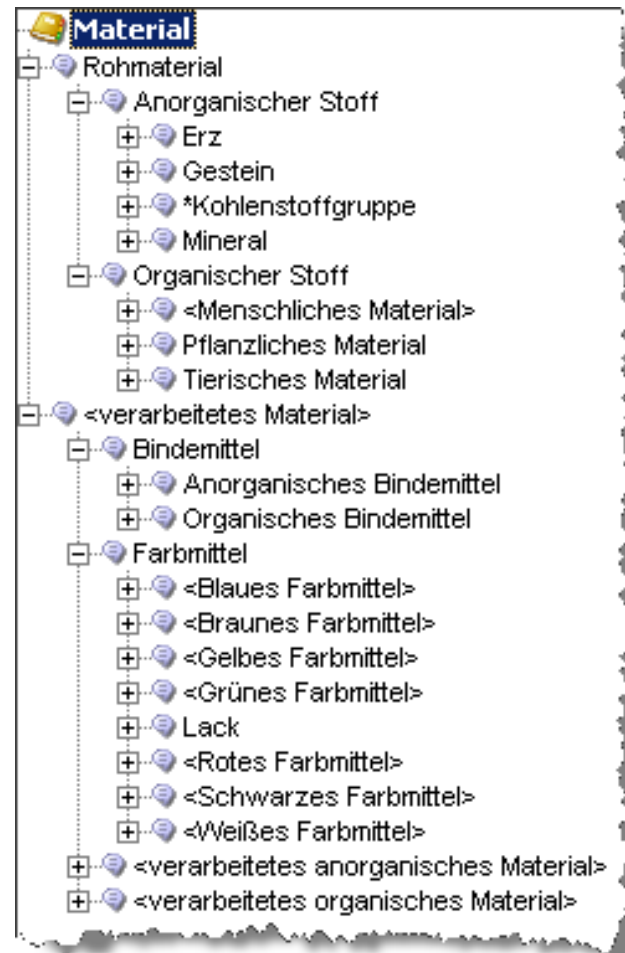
Material
Rohmaterial
Anorganischer Stoff
Erz
Gestein
*Kohlenstoffgruppe
Mineral
Organischer Stoff
<Menschliches Material>
Pflanzliches Material
Tierisches Material
<verarbeitetes Material>
Bindemittel
Anorganisches Bindemittel
Organisches Bindemittel
Farbmittel
<Blaues Farbmittel>
<Braunes Farbmittel>
<Gelbes Farbmittel>
<Grünes Farbmittel>
Lack
<Rotes Farbmittel>
<Schwarzes Farbmittel>
<Weißes Farbmittel>
<verarbeitetes anorganisches Material>
<verarbeitetes organisches Material>